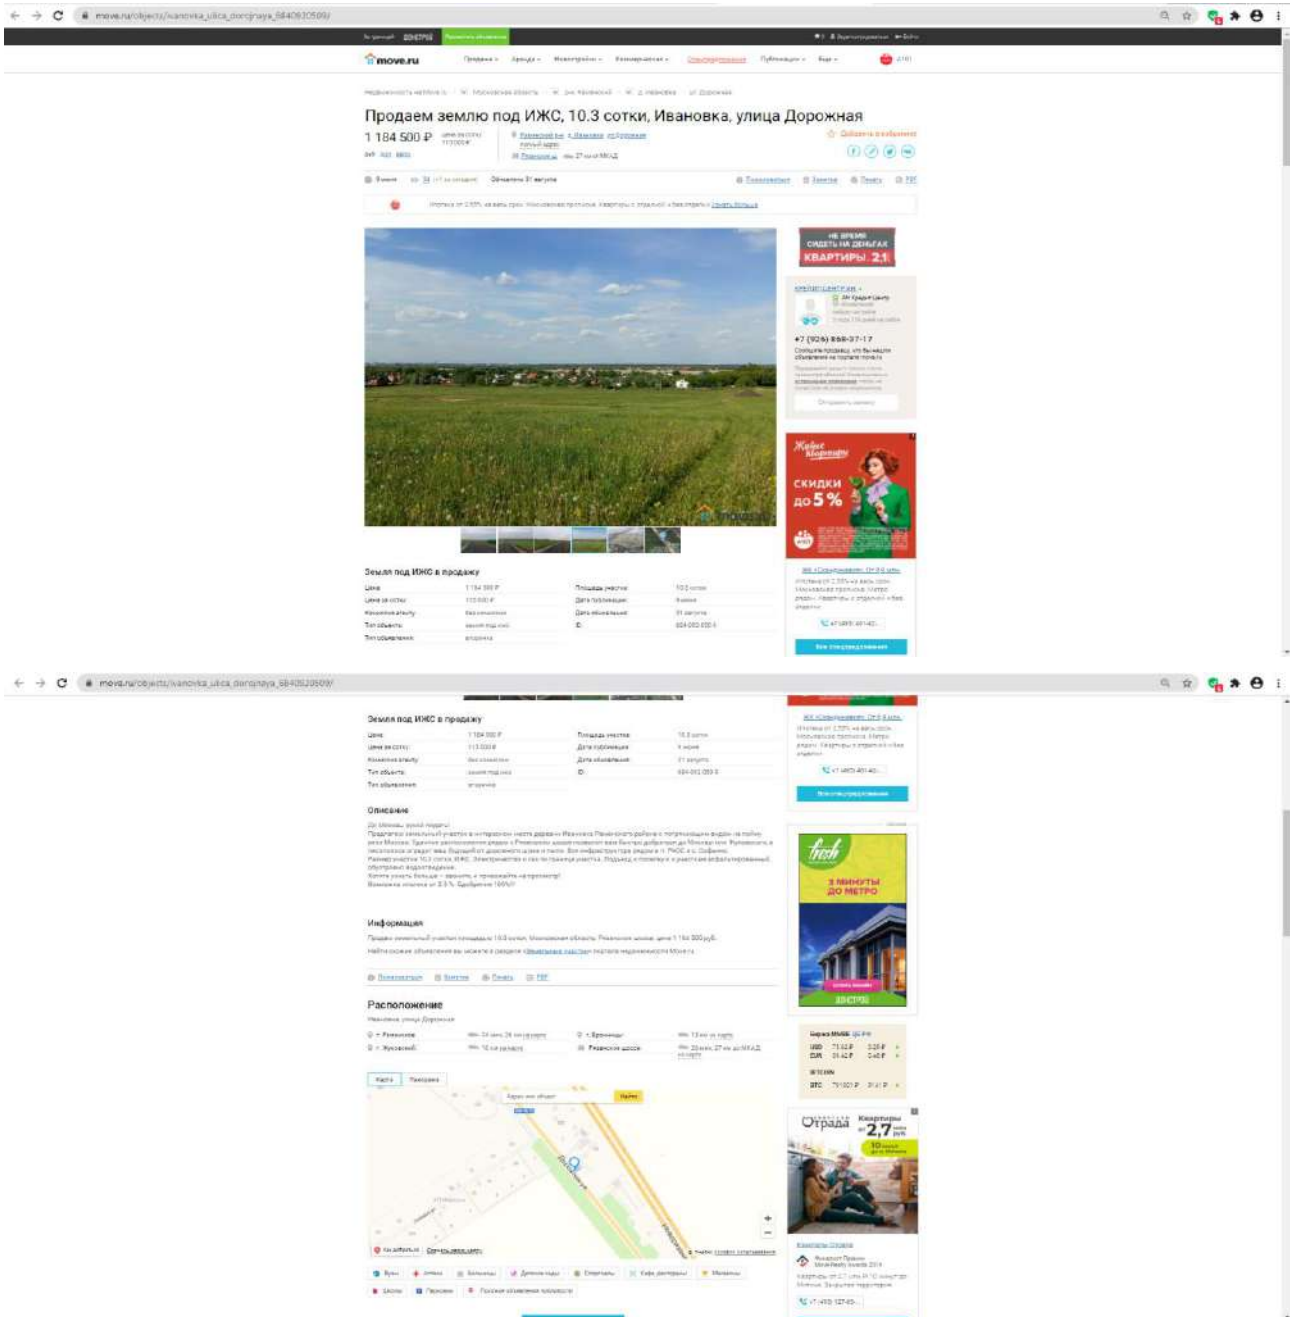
move.ru/objects/ivanovka_ulica_dorojnaya_6840920509/

move.ru

Продаем землю под ИЖС, 10.3 сотки, Ивановка, улица Дорожная

1 184 500 ₽

Добавить в избранное

НЕ ВРЕМЯ СИДЕТЬ НА ДЕНЬГАХ КВАРТИРЫ 2,1

+7 (926) 868-37-17

Отправить заявку

СКИДКИ до 5 %

Все спецпредложения

Земля под ИЖС в продажу

move.ru/objects/ivanovka_ulica_dorojnaya_6840920509/

Земля под ИЖС в продажу

Описание

Информация

3 МИНУТЫ ДО МЕТРО

Расположение

Карта

Найти

Отрада Квартиры от 2,7